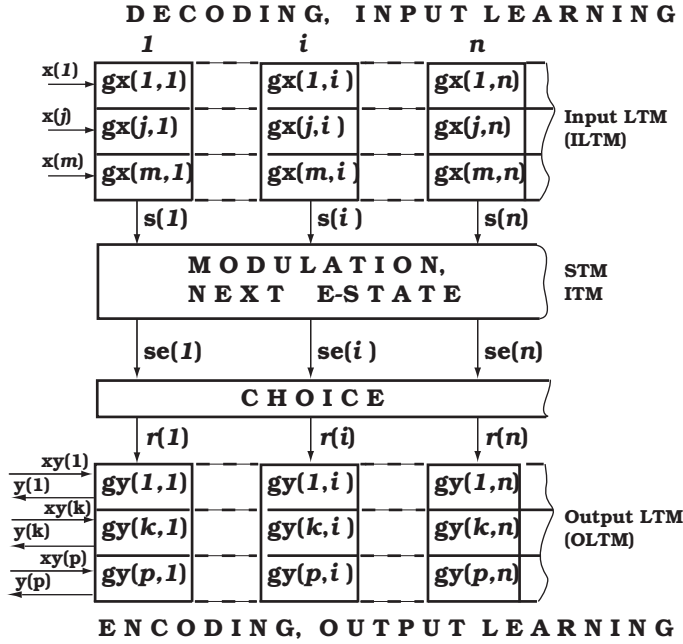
DECODING, INPUT LEARNING

1 i n

x(1) gx(1,1) gx(1,i) gx(1,n)

x(j) gx(j,1) gx(j,i) gx(j,n)

x(m) gx(m,1) gx(m,i) gx(m,n)

Input LTM (ILTM)

s(1) s(i) s(n)

MODULATION, NEXT E-STATE

STM ITM

se(1) se(i) se(n)

CHOICE

r(1) r(i) r(n)

xy(1) y(1) gy(1,1) gy(1,i) gy(1,n)

xy(k) y(k) gy(k,1) gy(k,i) gy(k,n)

xy(p) y(p) gy(p,1) gy(p,i) gy(p,n)

Output LTM (OLTM)

ENCODING, OUTPUT LEARNING